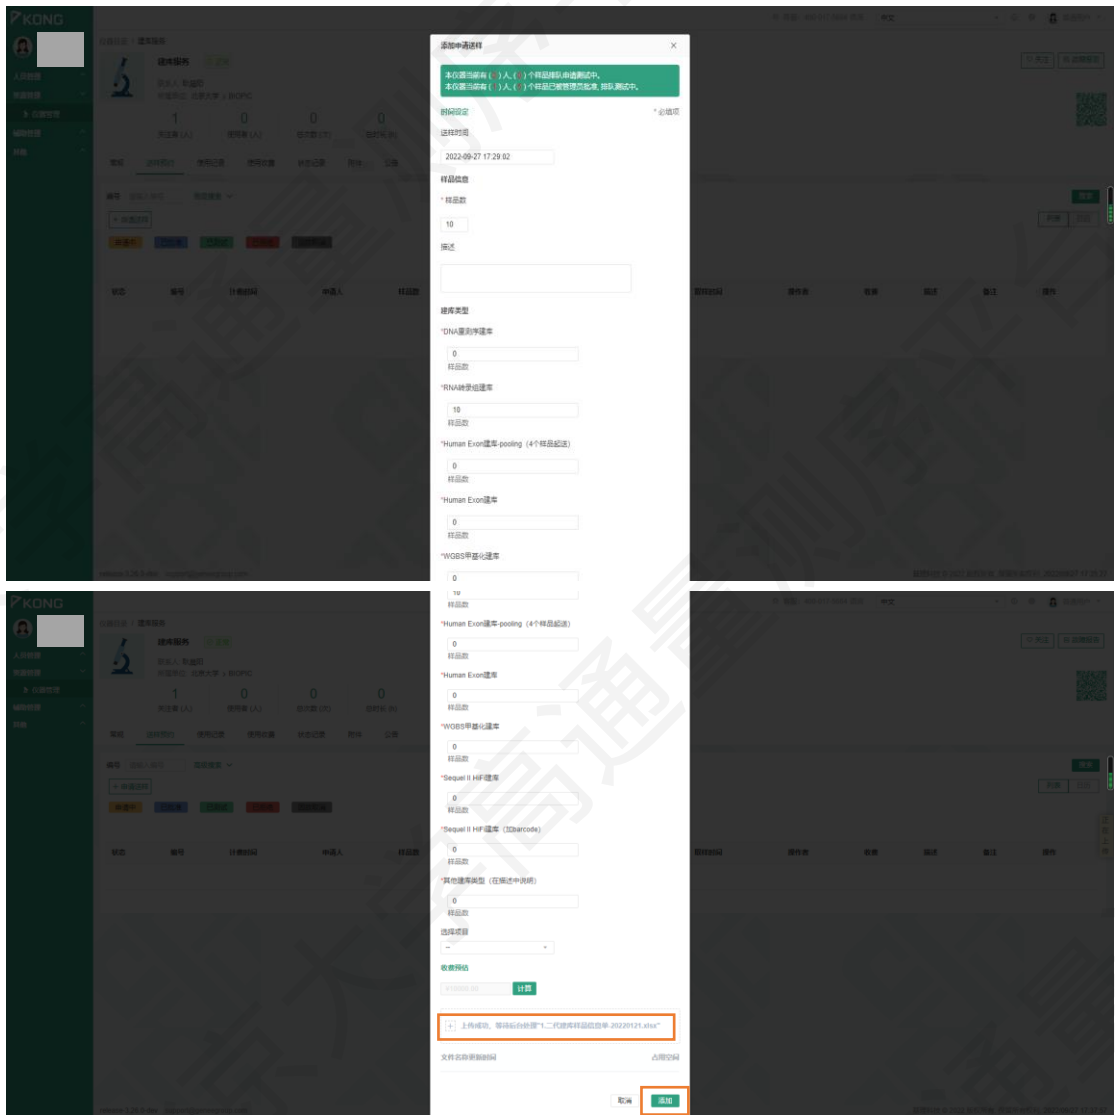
KONG

添加申请送样

本仪器当前有 ( ) 人, ( ) 个样品排队申请测试中。
本仪器当前有 ( ) 人, ( ) 个样品已被管理员批准, 排队测试中。

时间设定

* 必填项

送样时间

2022-09-27 17:29:02

样品信息

* 样品数

10

描述

建库类型

*DNA重测序建库

0

样品数

*RNA转录组建库

10

样品数

*Human Exon建库-pooling（4个样品起送）

0

样品数

*Human Exon建库

0

样品数

*WGBS甲基化建库

0

样品数

*Human Exon建库-pooling（4个样品起送）

0

样品数

*Human Exon建库

0

样品数

*WGBS甲基化建库

0

样品数

*Sequel II HiFi建库

0

样品数

*Sequel II HiFi建库（加barcode）

0

样品数

*其他建库类型（在描述中说明）

0

样品数

选择项目

--

收费预估

计算

上传成功, 等待后台处理"1.二代建库样品信息单-20220121.xlsx"

文件名称更新时间

占用空间

取消

添加